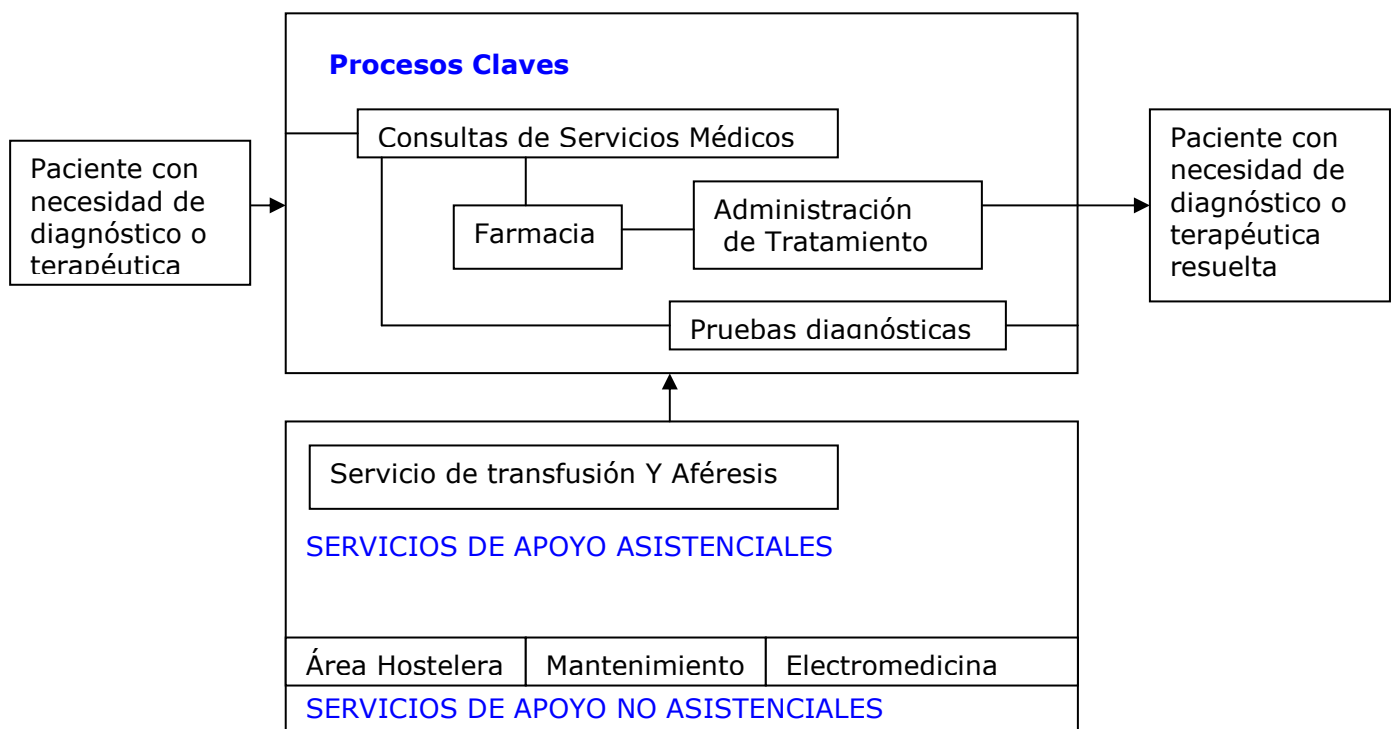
Paciente con necesidad de diagnóstico o terapéutica

Procesos Claves

Consultas de Servicios Médicos

Farmacia

Administración de Tratamiento

Pruebas diagnósticas

Paciente con necesidad de diagnóstico o terapéutica resuelta

Servicio de transfusión Y Aféresis

SERVICIOS DE APOYO ASISTENCIALES

| Área Hostelera | Mantenimiento | Electromedicina |
|---|---|---|

SERVICIOS DE APOYO NO ASISTENCIALES